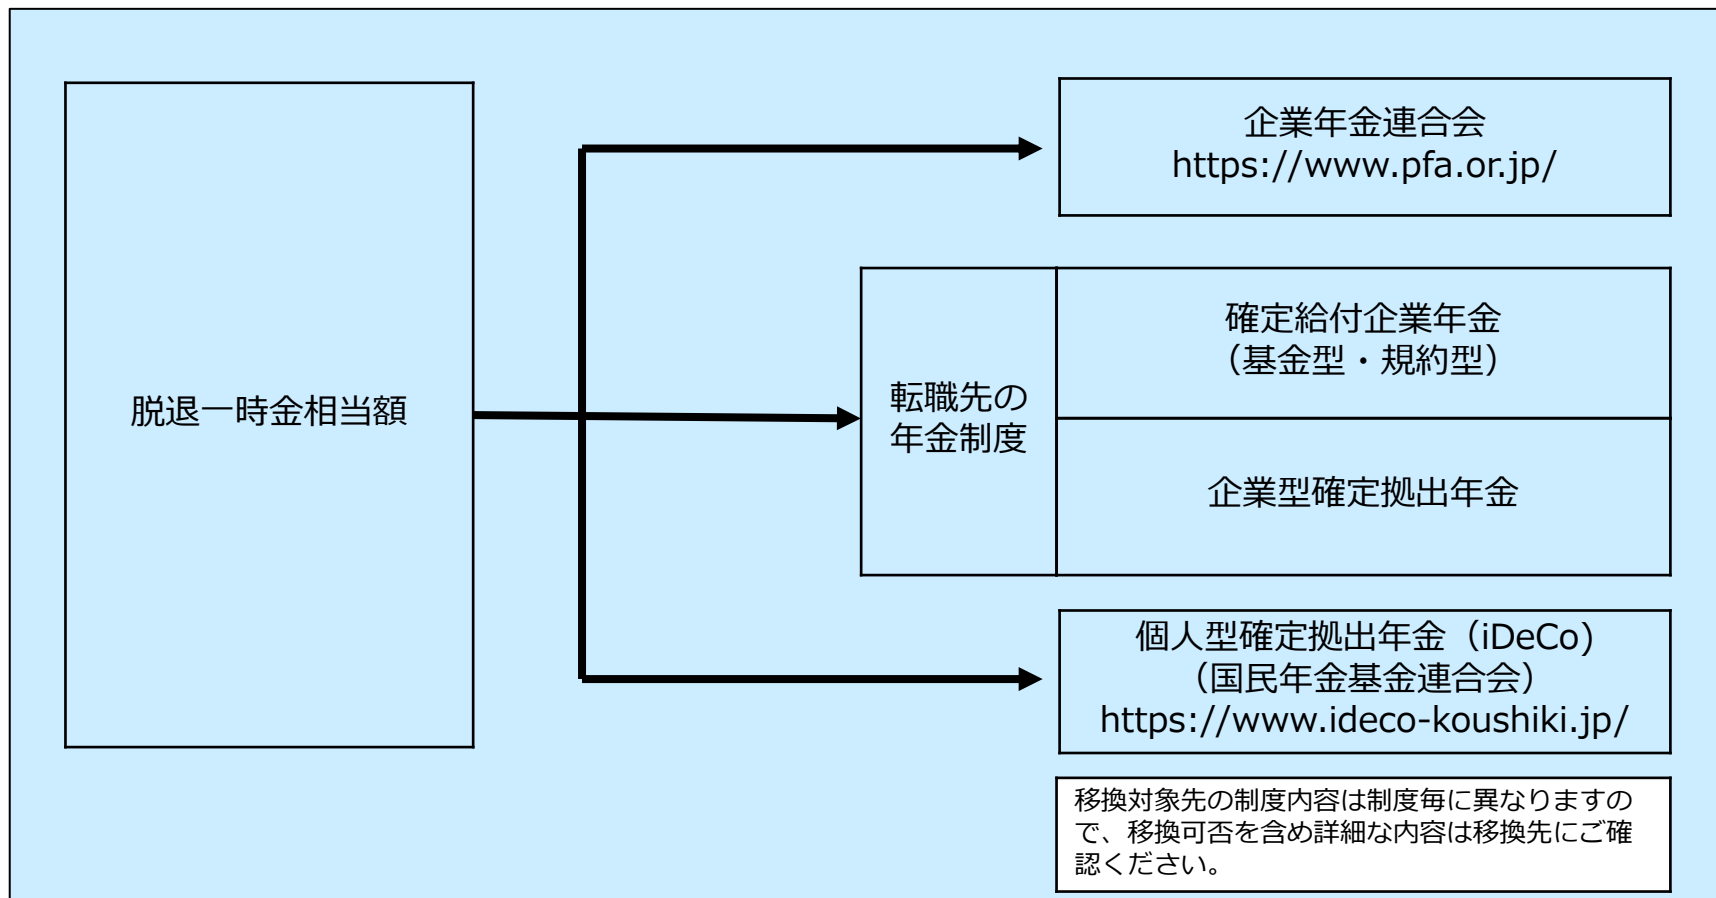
脱退一時金相当額

企業年金連合会
https://www.pfa.or.jp/

転職先の年金制度

確定給付企業年金
（基金型・規約型）

企業型確定拠出年金

個人型確定拠出年金（iDeCo）
（国民年金基金連合会）
https://www.ideco-koushiki.jp/

移換対象先の制度内容は制度毎に異なりますので、移換可否を含め詳細な内容は移換先にご確認ください。